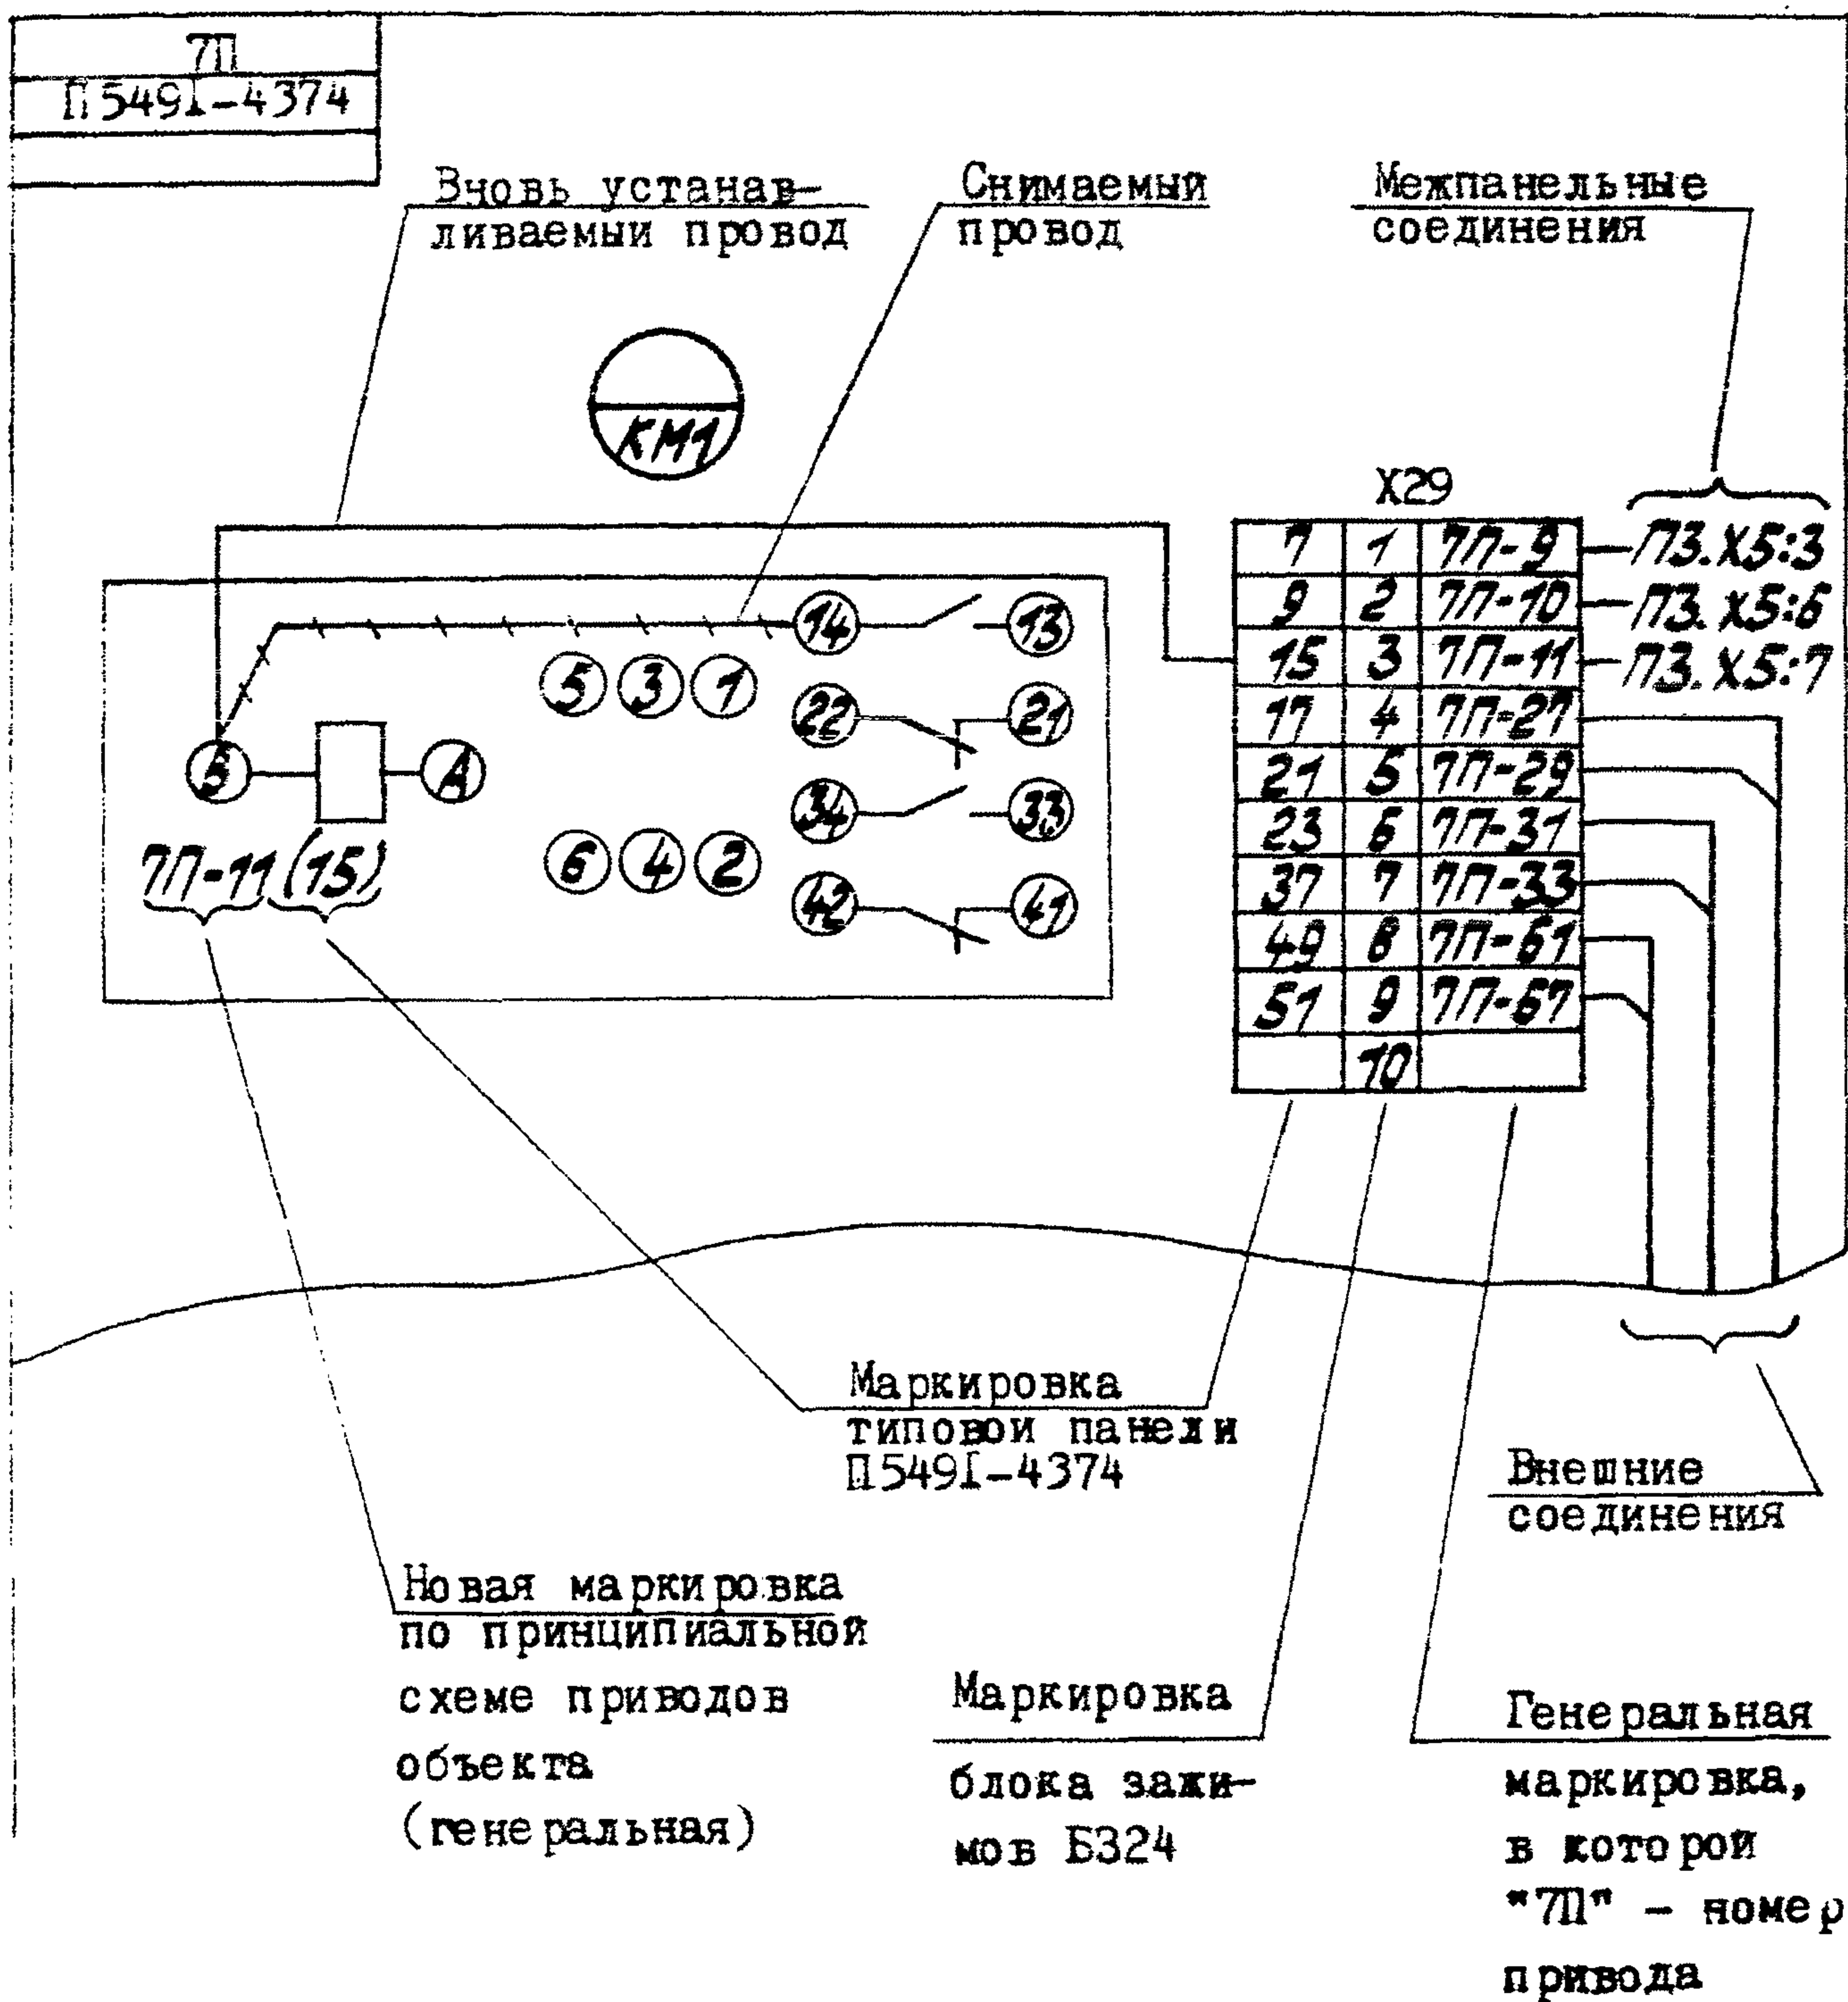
7П
П5491-4374

Вновь устанавливаемый провод

Снимаемый провод

Межпанельные соединения

КМ1

X29

| 7 | 1 | 7П-9 |
|---|---|---|
| 9 | 2 | 7П-10 |
| 15 | 3 | 7П-11 |
| 17 | 4 | 7П-27 |
| 21 | 5 | 7П-29 |
| 23 | 6 | 7П-31 |
| 37 | 7 | 7П-33 |
| 49 | 8 | 7П-61 |
| 51 | 9 | 7П-67 |
| | 10 | |

П3.X5:3
П3.X5:6
П3.X5:7

14 13
5 3 1
22 21
Б А
34 33
6 4 2
42 41

7П-11 (15)

Маркировка типовой панели П5491-4374

Внешние соединения

Новая маркировка по принципиальной схеме приводов объекта (генеральная)

Маркировка блока зажимов Б324

Генеральная маркировка, в которой "7П" - номер привода